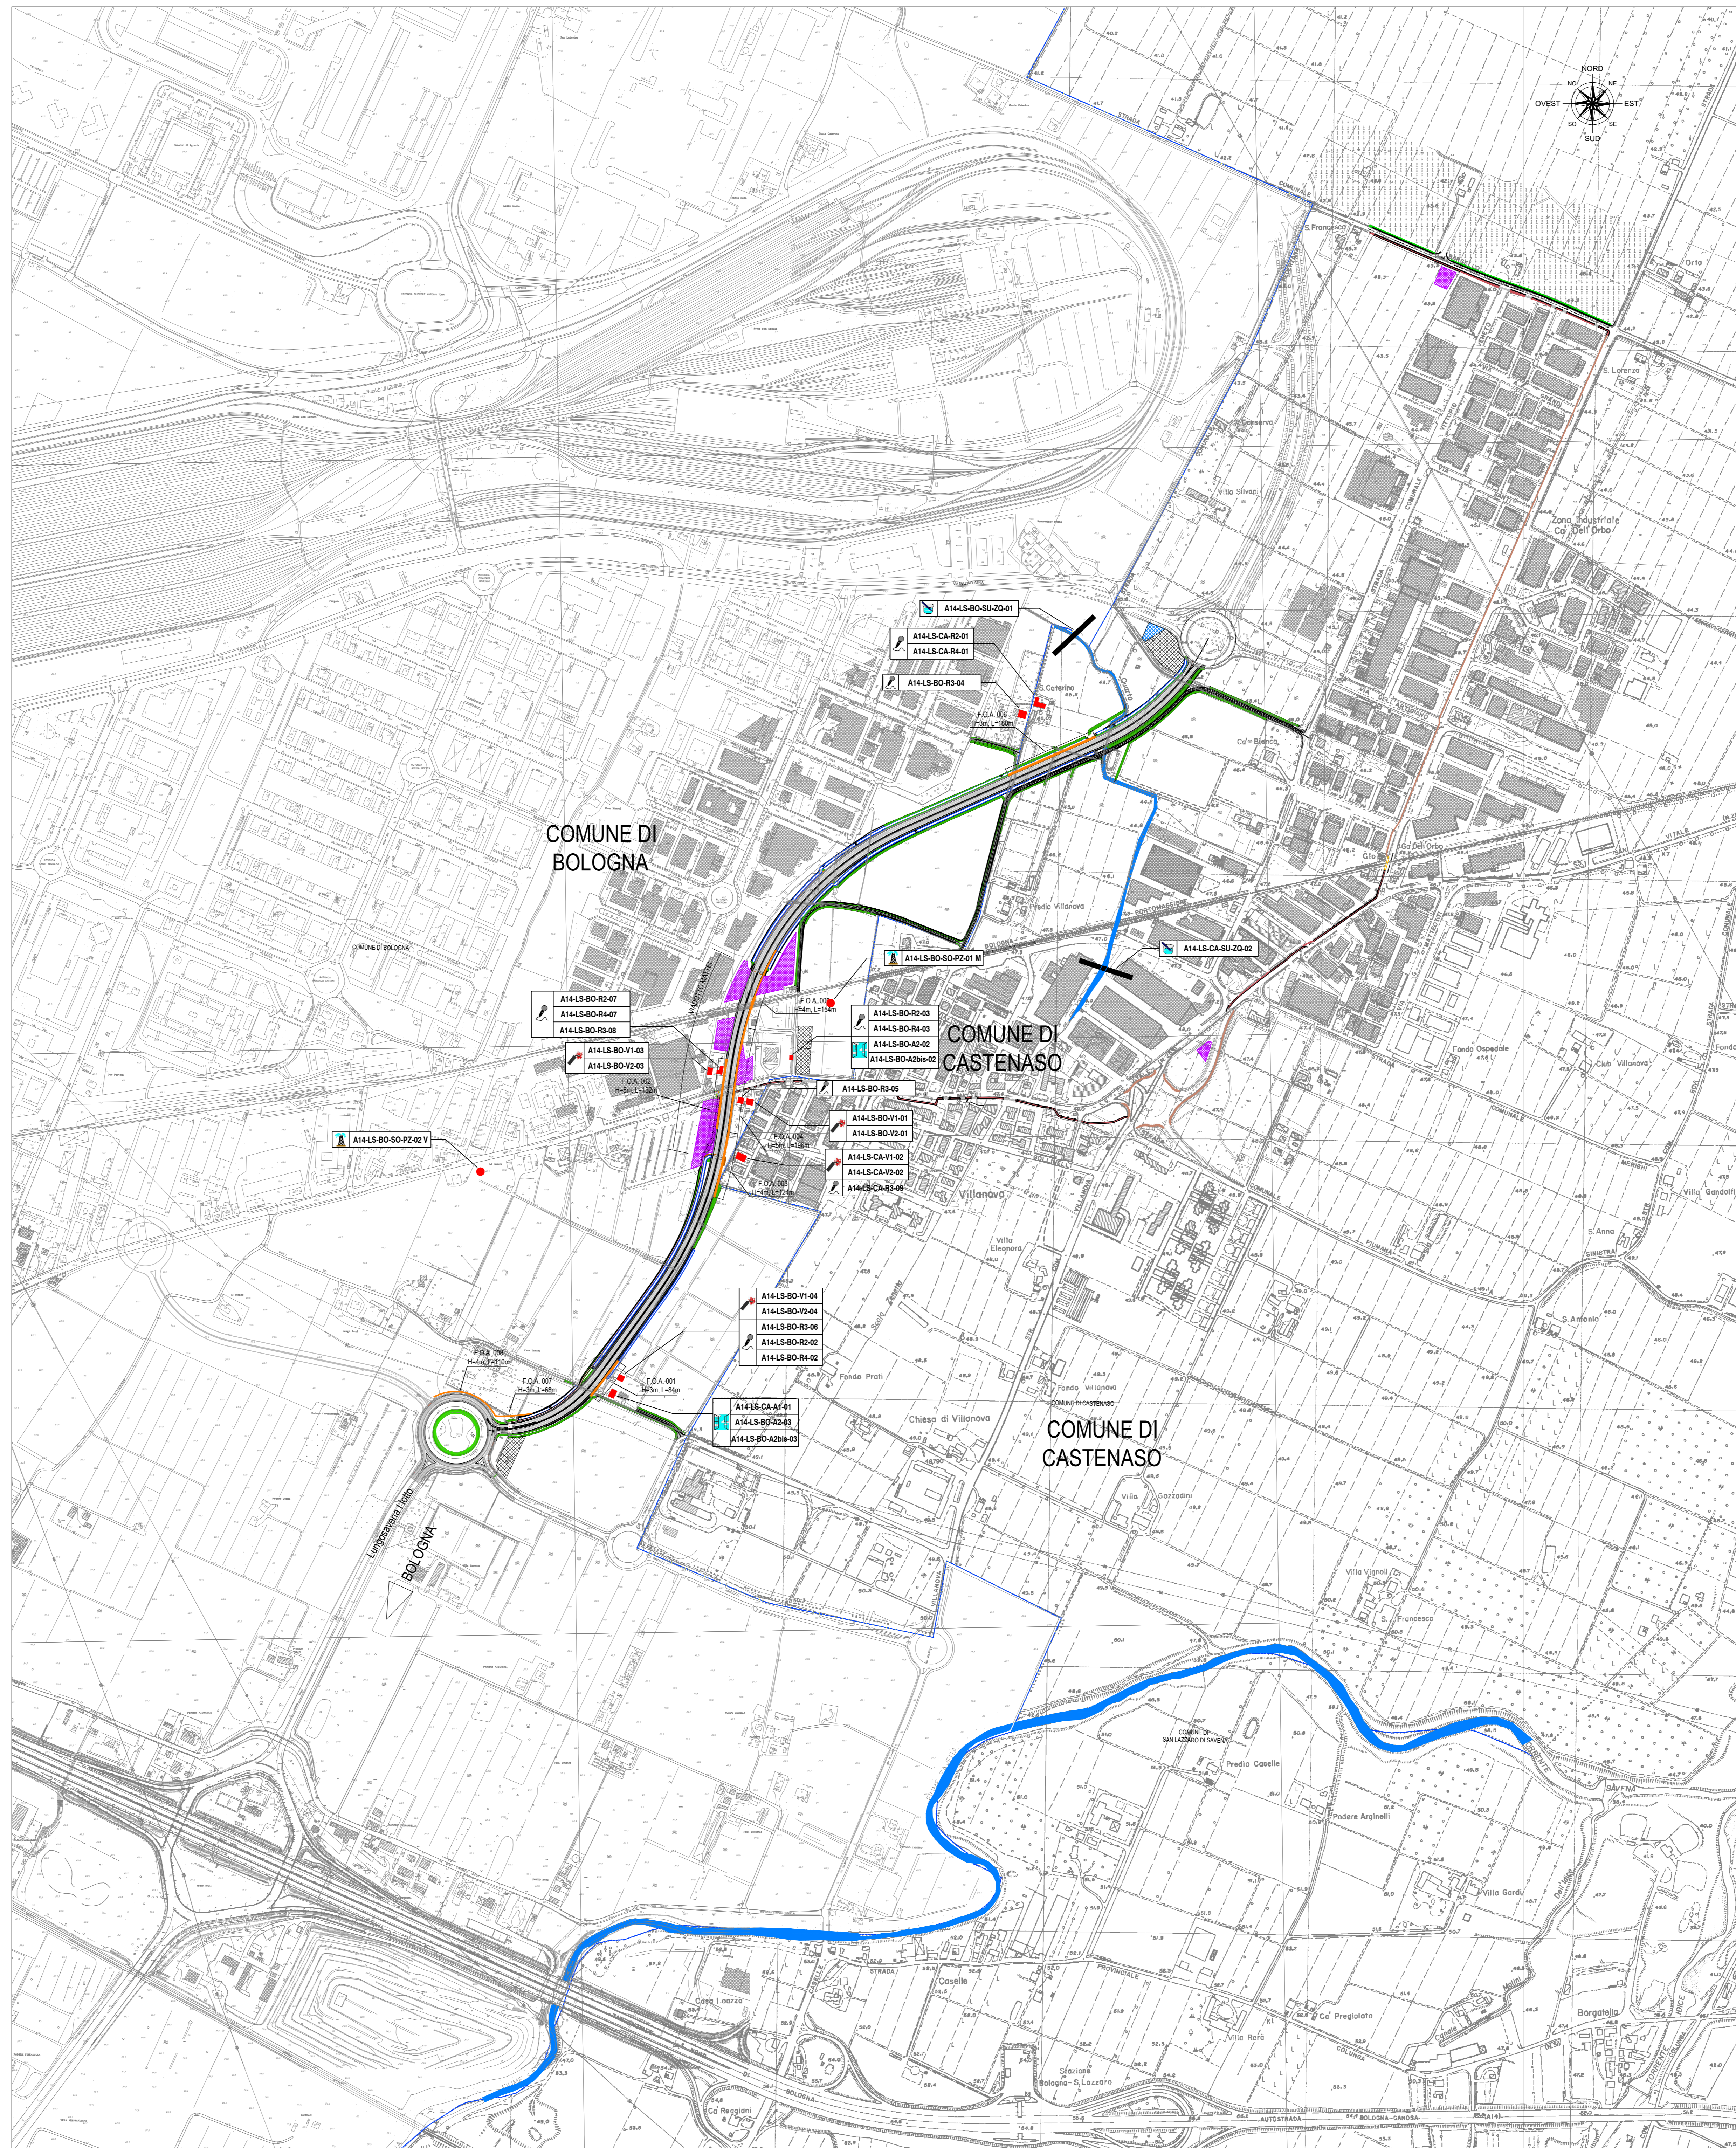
NORD
NO
NE
OVEST
EST
SO
SE
SUD

COMUNE DI BOLOGNA

COMUNE DI CASTENASO

COMUNE DI CASTENASO

COMUNE DI BOLOGNA

A14-LS-BO-SU-ZQ-01
A14-LS-CA-R2-01
A14-LS-CA-R4-01
A14-LS-BO-R3-04
F.O.A. 004 H=3m, L=180m
A14-LS-BO-SO-PZ-01 M
A14-LS-CA-SU-ZQ-02
F.O.A. 003 H=4m, L=154m
A14-LS-BO-R2-07
A14-LS-BO-R4-07
A14-LS-BO-R3-08
A14-LS-BO-V1-03
A14-LS-BO-V2-03
F.O.A. 002 H=5m, L=146m
A14-LS-BO-R2-03
A14-LS-BO-R4-03
A14-LS-BO-A2-02
A14-LS-BO-A2bis-02
A14-LS-BO-R3-05
A14-LS-BO-V1-01
A14-LS-BO-V2-01
A14-LS-CA-V1-02
A14-LS-CA-V2-02
A14-LS-CA-R3-09
F.O.A. 005
F.O.A. 009 H=4m, L=124m
A14-LS-BO-SO-PZ-02 V
A14-LS-BO-V1-04
A14-LS-BO-V2-04
A14-LS-BO-R3-06
A14-LS-BO-R2-02
A14-LS-BO-R4-02
F.O.A. 008 H=4m, L=110m
F.O.A. 007 H=3m, L=68m
F.O.A. 001 H=3m, L=84m
A14-LS-CA-A1-01
A14-LS-BO-A2-03
A14-LS-BO-A2bis-03

Lungosavena I lotto
BOLOGNA

S. Caterina
Ca' Bianca
Predio Villanova
Villanova
Villa Eleonora
Fondo Prati
Fondo Villanova
Chiesa di Villanova
Villa Gazzadini
Zona Industriale Ca' Dell'Orbo
Ca' Dell'Orbo
S. Francesco
S. Lorenzo
Orto
Conserva
Villa Silvani
Fondo Ospedale
Club Villanova
Villa Gandolfi
S. Anna
S. Antonio
Villa Vignoli
S. Francesco
COMUNE DI SAN LAZZARO DI SAVENA
Predio Caselle
Podere Arginelli
Villa Gardi
Caselle
Casa Loazza
Villa Rorè
Ca' Preglolato
Borgatella
Stazione Bologna - S. Lazzaro
Ca' Reggiani
SAVENA
FIUMANA
STRADA
COMUNALE
PROVINCIALE
AUTOSTRADA BOLOGNA - CANOSA